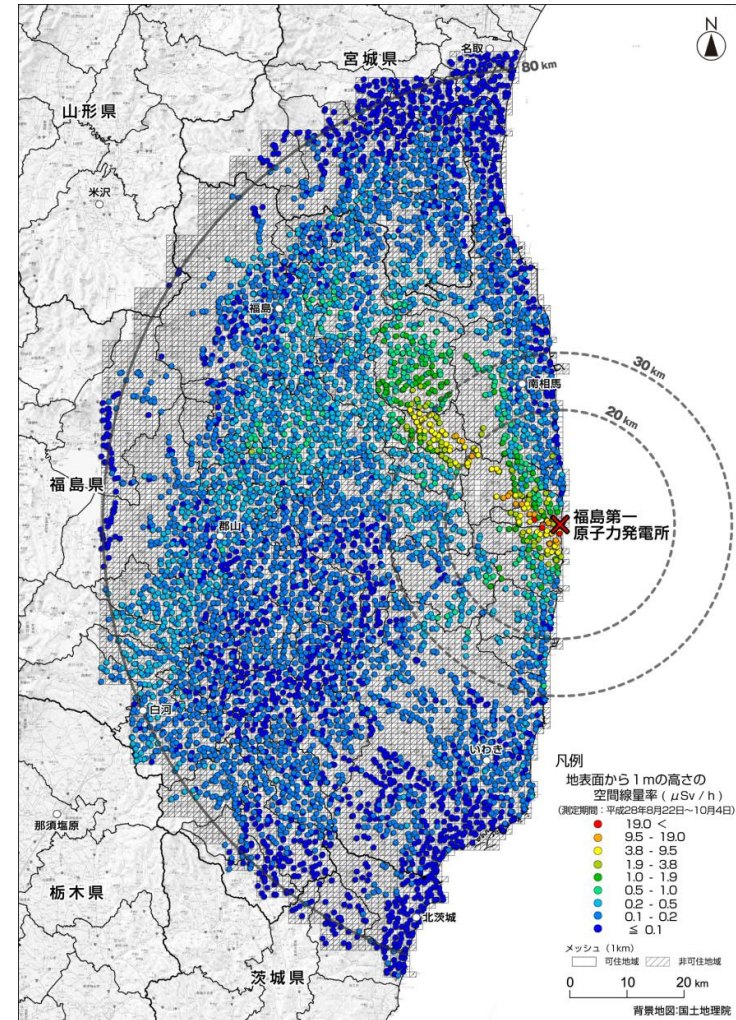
N

宮城県

名取

80 km

山形県

米沢

福島

南相馬

30 km

20 km

福島県

福島第一
原子力発電所

郡山

白河

いわき

那須塩原

栃木県

北茨城

茨城県

凡例
地表面から1mの高さの
空間線量率 ( μSv / h )
(測定期間：平成28年8月22日～10月4日)
19.0 <
9.5 - 19.0
3.8 - 9.5
1.9 - 3.8
1.0 - 1.9
0.5 - 1.0
0.2 - 0.5
0.1 - 0.2
≦ 0.1

メッシュ（1km）
可住地域
非可住地域

0 10 20 km

背景地図:国土地理院